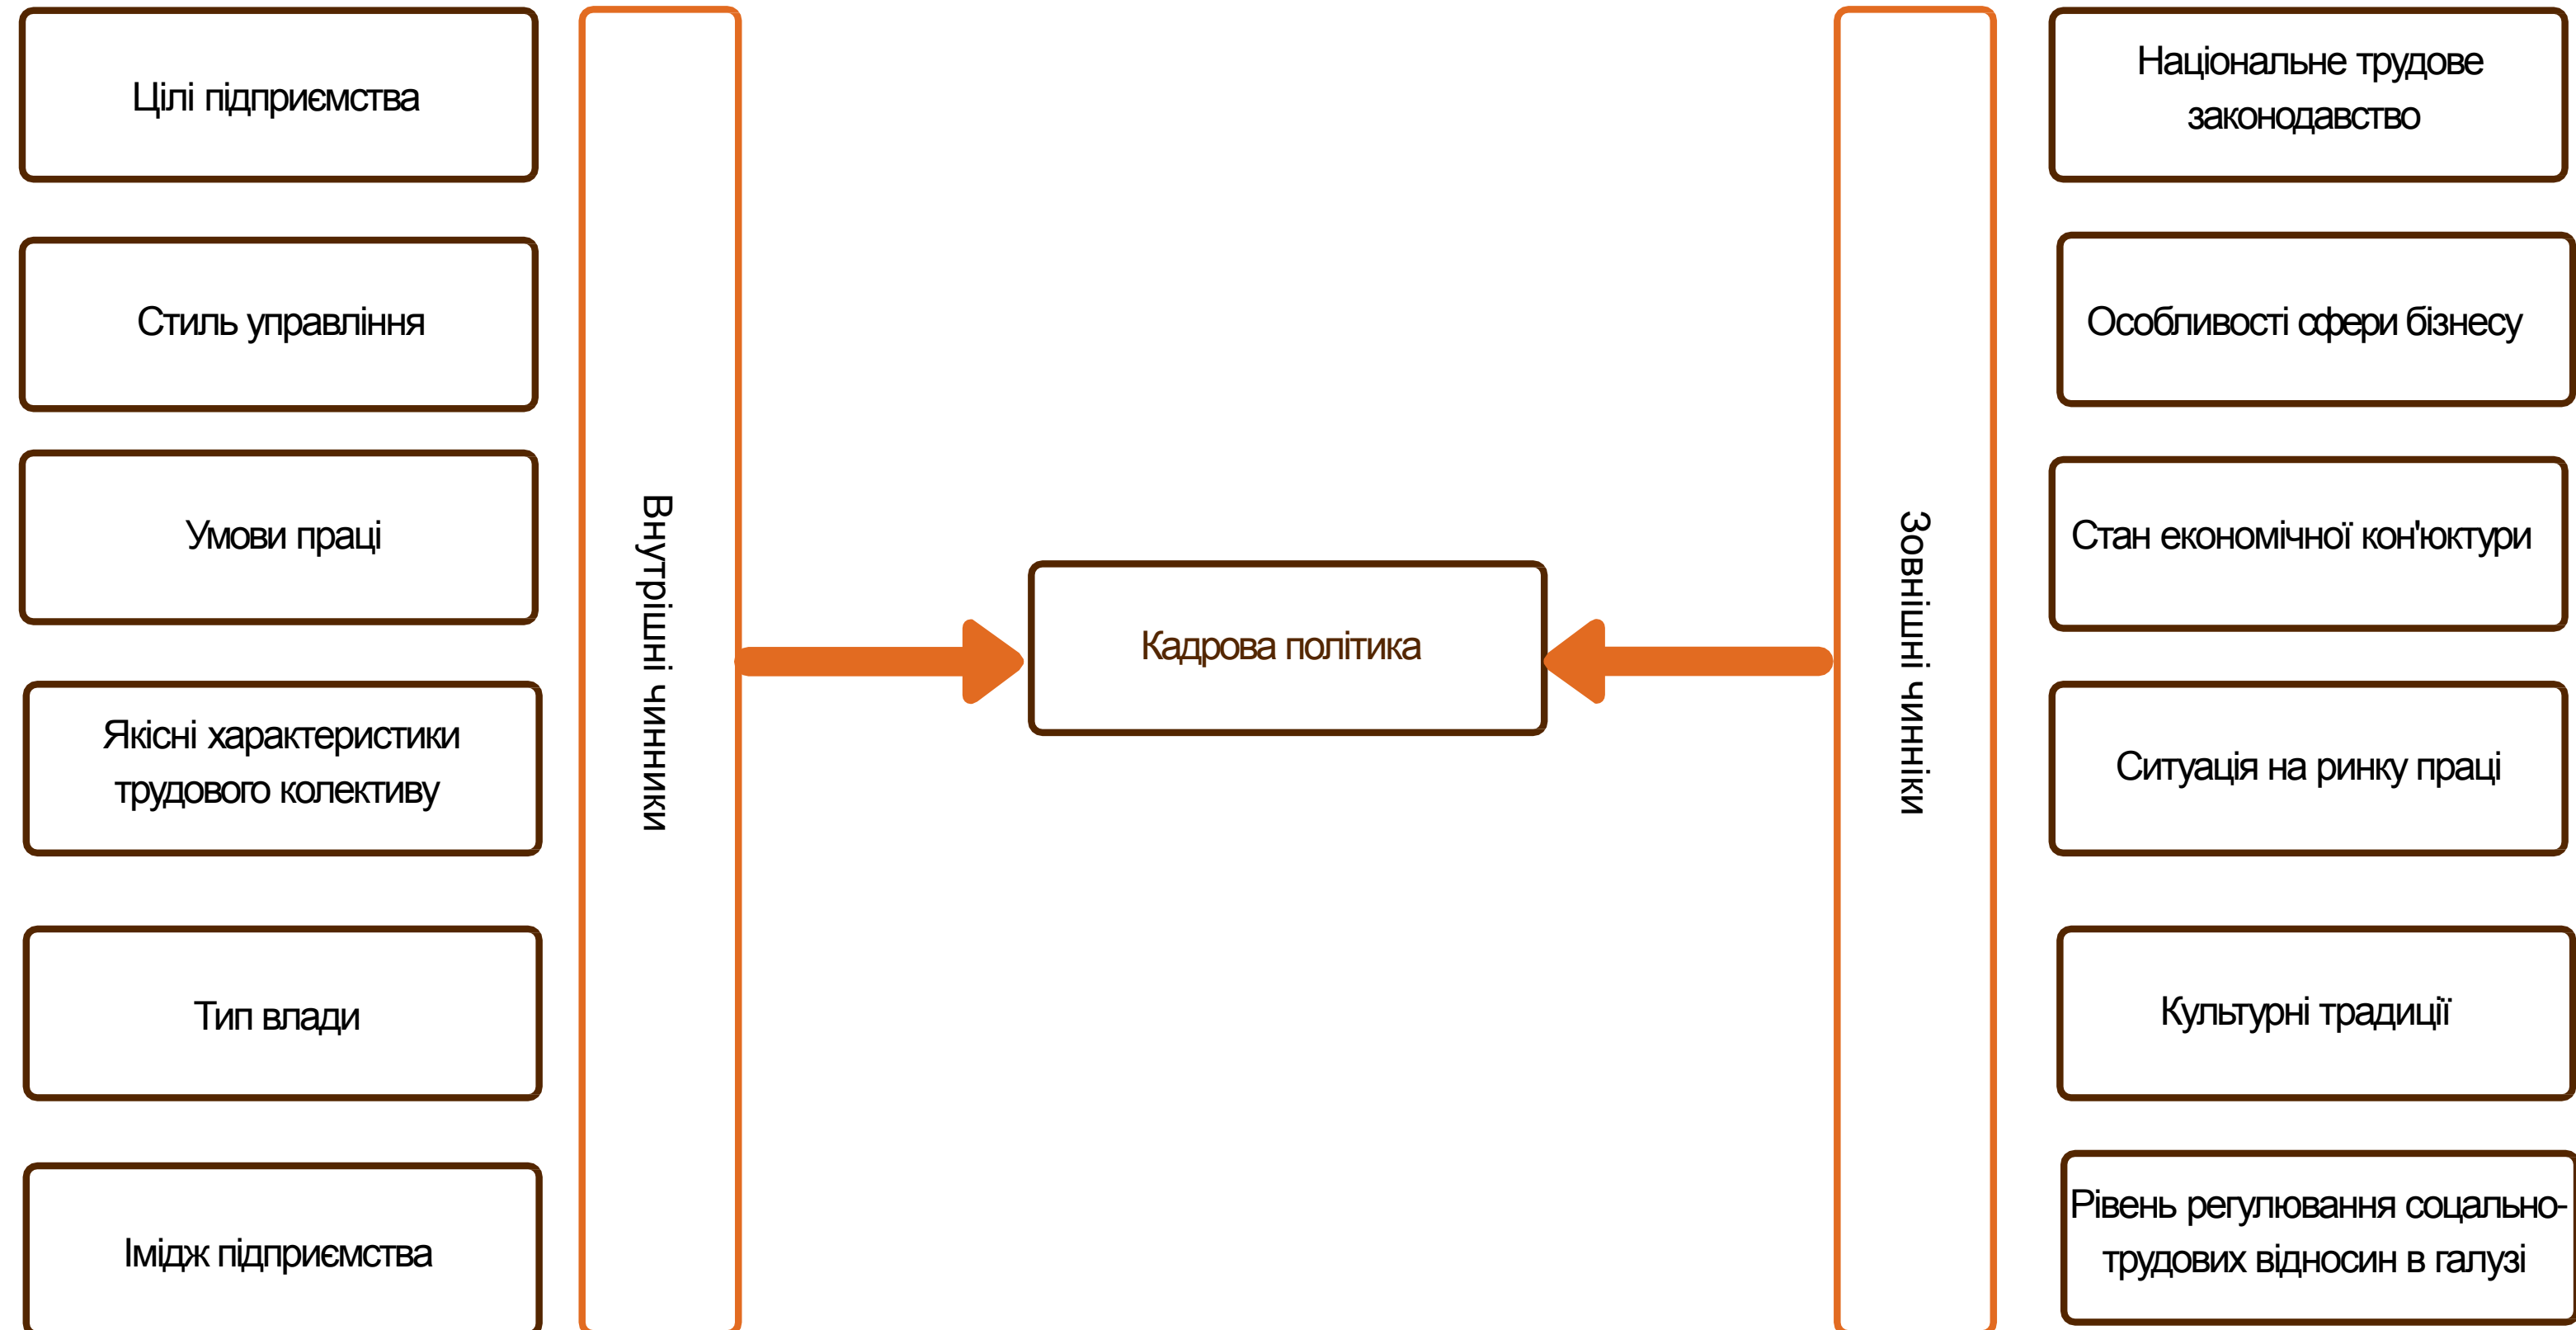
Цілі підприємства

Стиль управління

Умови праці

Якісні характеристики трудового колективу

Тип влади

Імідж підприємства

Внутрішні чинники

Кадрова політика

Зовнішні чинніки

Національне трудове законодавство

Особливості сфери бізнесу

Стан економічної кон'юктури

Ситуація на ринку праці

Культурні традиції

Рівень регулювання соцально-трудових відносин в галузі